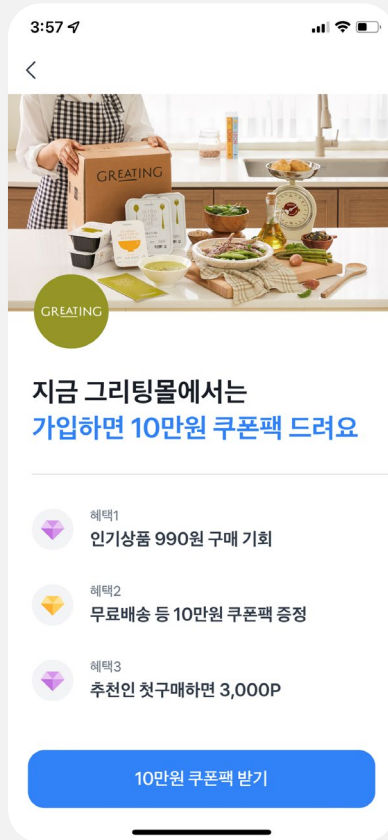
3:57

<

GREATING

GREATING

지금 그리팅몰에서는
가입하면 10만원 쿠폰팩 드려요

혜택1
인기상품 990원 구매 기회

혜택2
무료배송 등 10만원 쿠폰팩 증정

혜택3
추천인 첫구매하면 3,000P

10만원 쿠폰팩 받기